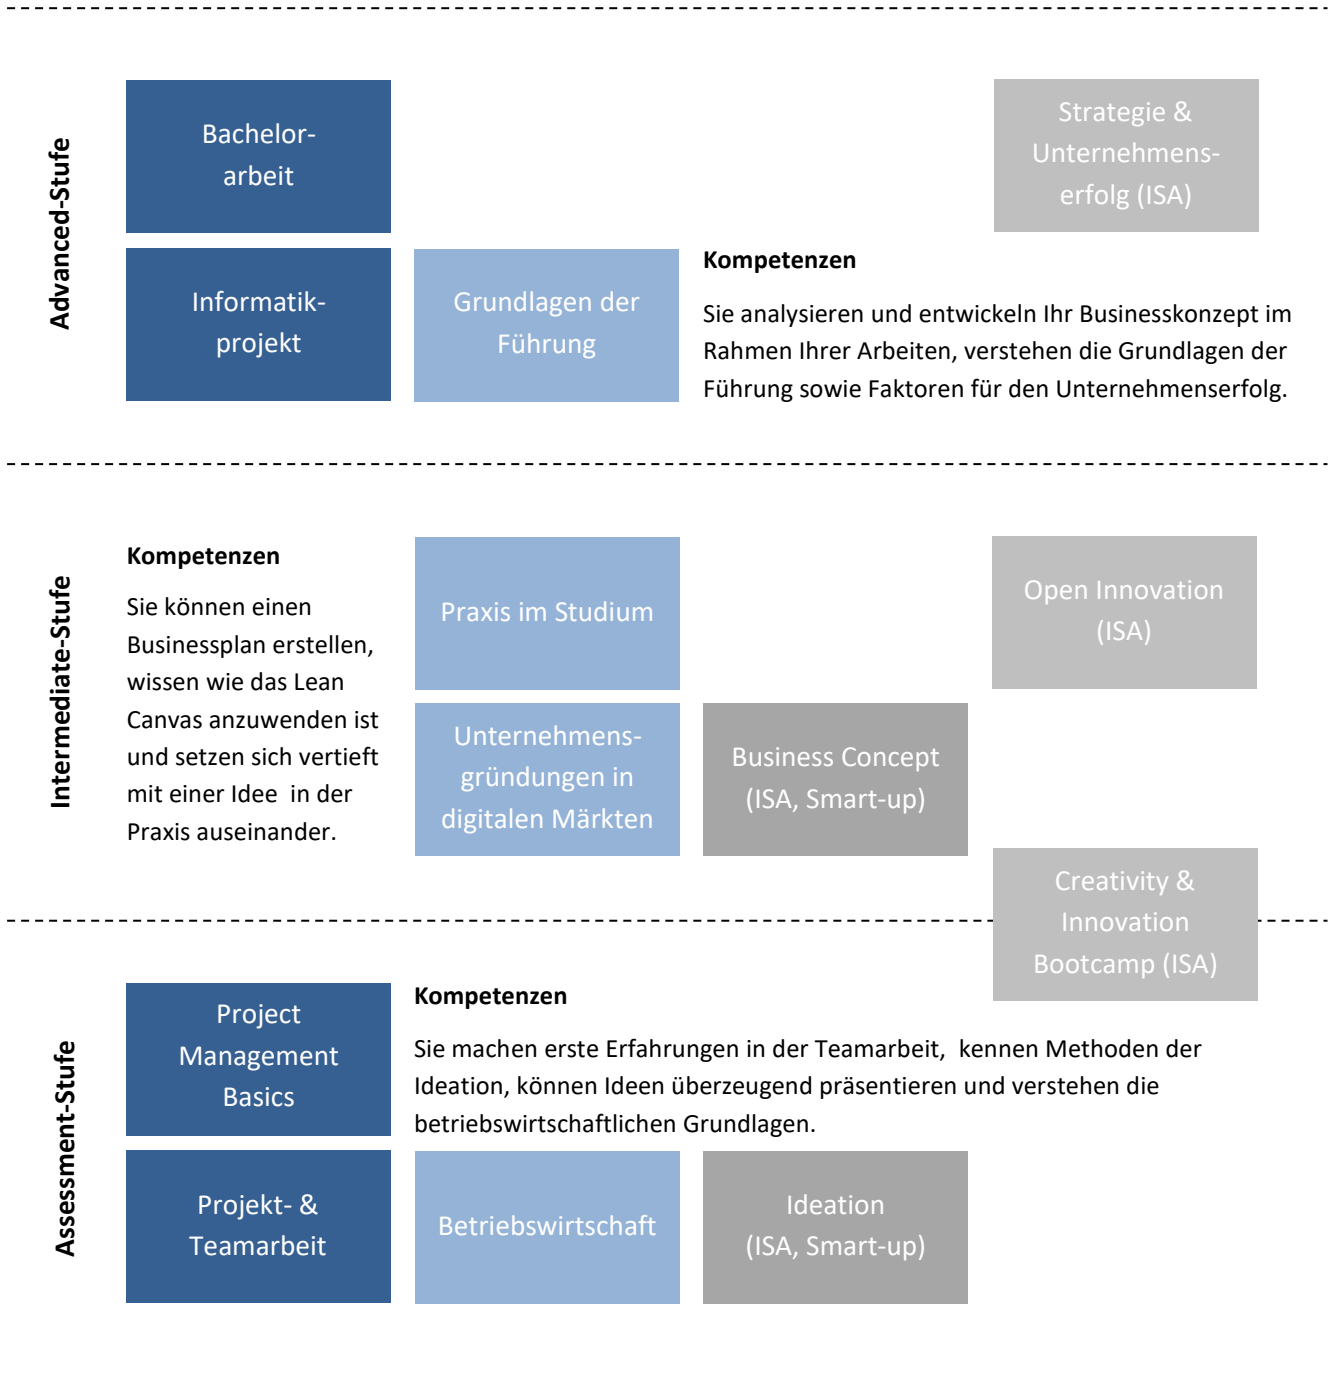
Advanced-Stufe

Bachelorarbeit

Strategie & Unternehmenserfolg (ISA)

Informatikprojekt

Grundlagen der Führung

Kompetenzen

Sie analysieren und entwickeln Ihr Businesskonzept im Rahmen Ihrer Arbeiten, verstehen die Grundlagen der Führung sowie Faktoren für den Unternehmenserfolg.

Intermediate-Stufe

Kompetenzen

Sie können einen Businessplan erstellen, wissen wie das Lean Canvas anzuwenden ist und setzen sich vertieft mit einer Idee in der Praxis auseinander.

Praxis im Studium

Open Innovation (ISA)

Unternehmensgründungen in digitalen Märkten

Business Concept (ISA, Smart-up)

Creativity & Innovation Bootcamp (ISA)

Assessment-Stufe

Project Management Basics

Kompetenzen

Sie machen erste Erfahrungen in der Teamarbeit, kennen Methoden der Ideation, können Ideen überzeugend präsentieren und verstehen die betriebswirtschaftlichen Grundlagen.

Projekt- & Teamarbeit

Betriebswirtschaft

Ideation (ISA, Smart-up)